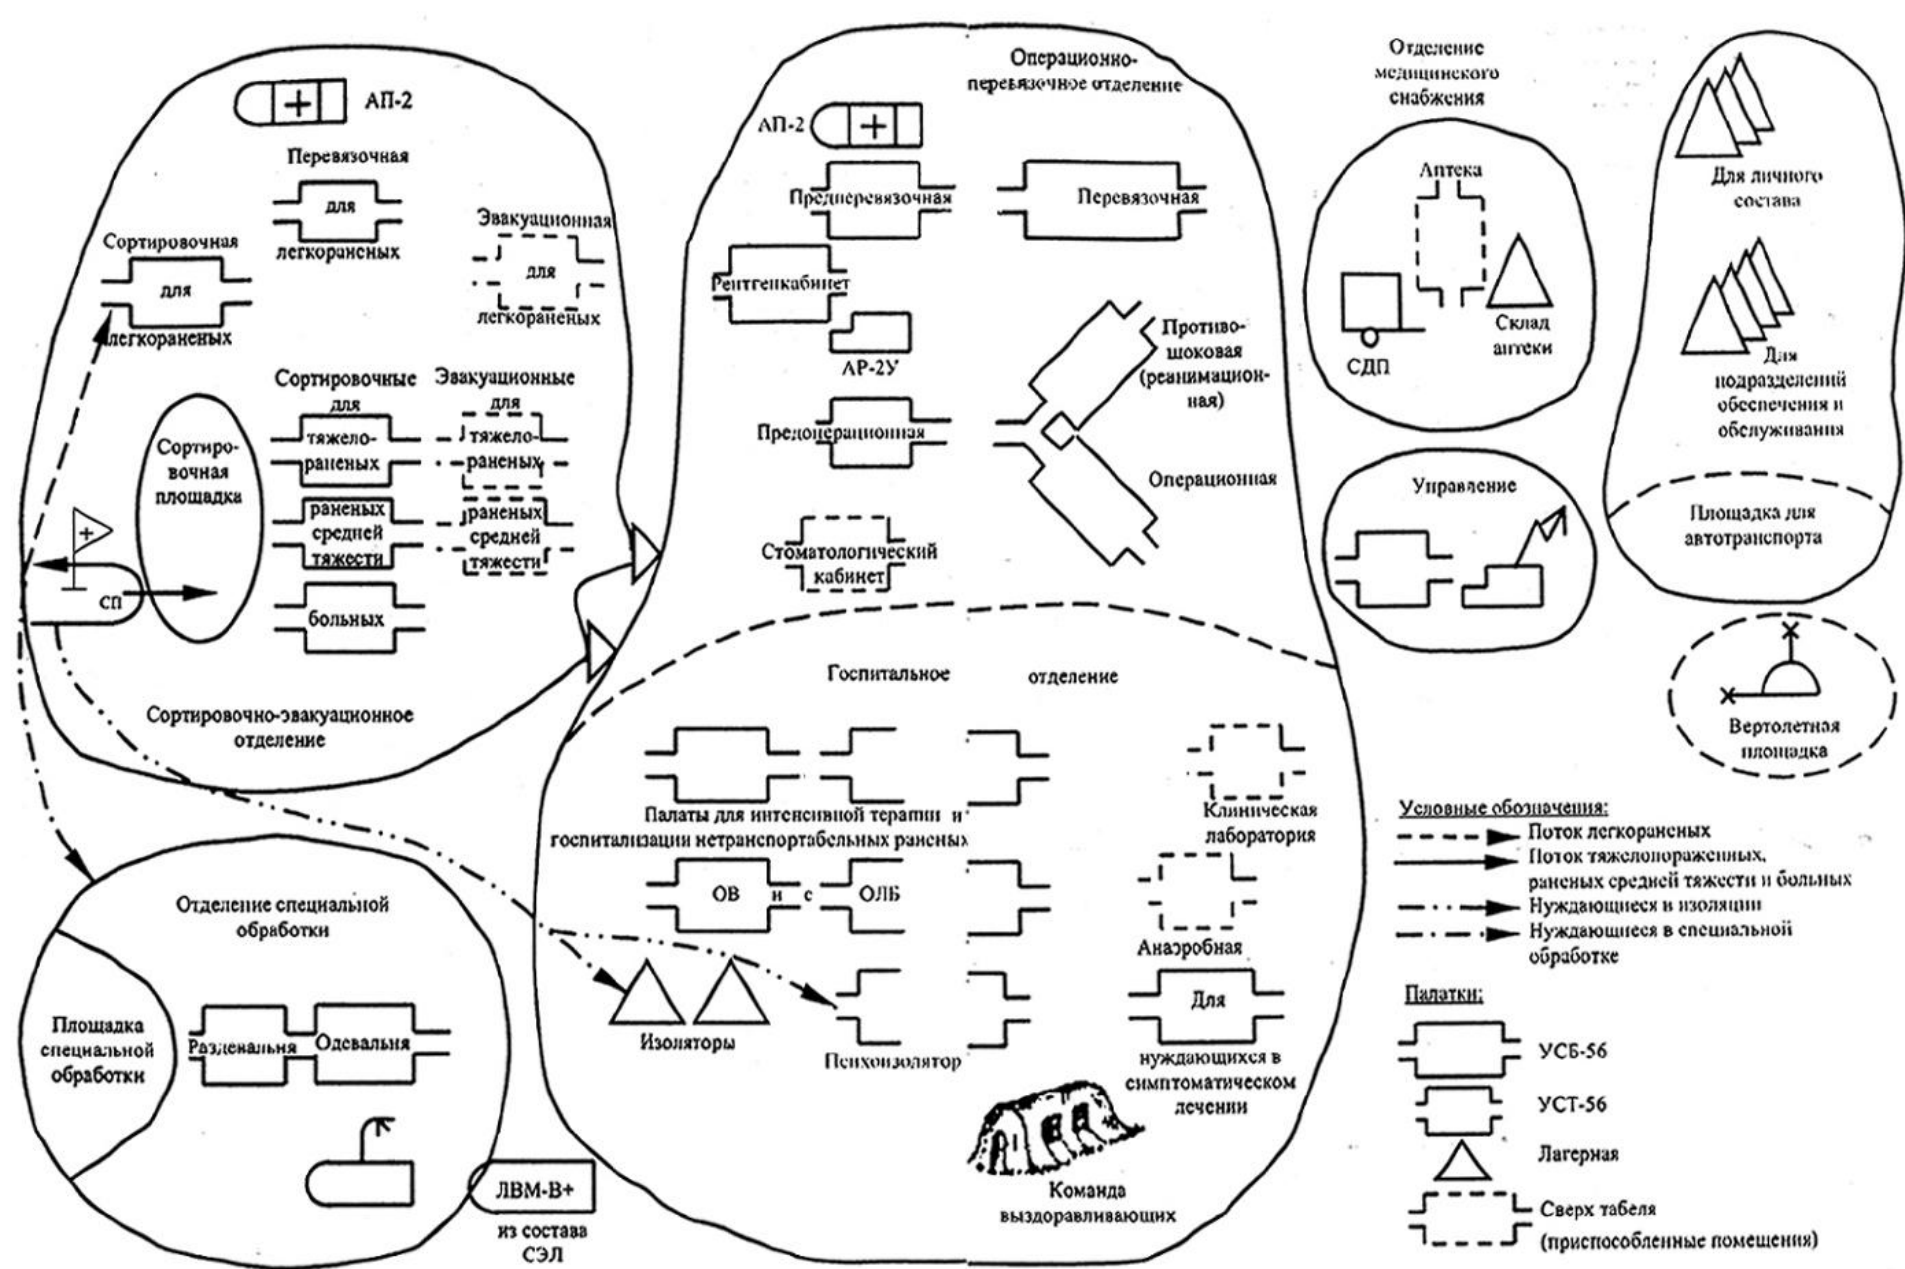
АП-2

Перевязочная
для
легкораненых

Сортировочная
для
легкораненых

Эвакуационная
для
легкораненых

Сортировочные
для
тяжело-
раненых
раненых
средней
тяжести
больных

Эвакуационные
для
тяжело-
раненых
раненых
средней
тяжести

Сортиро-
вочная
площадка

+

СП

Сортировочно-эвакуационное отделение

Операционно-
перевязочное отделение

АП-2
Предперевязочная
Перевязочная
Рентгенкабинет
АР-2У
Противо-
шоковая
(реанимацион-
ная)
Предоперационная
Операционная
Стоматологический
кабинет

Отделение
медицинского
снабжения

Аптека
СДП
Склад
аптеки

Для личного
состава

Для
подразделений
обеспечения и
обслуживания

Площадка для
автотранспорта

Управление

Вертолетная
площадка

Госпитальное отделение

Палаты для интенсивной терапии и
госпитализации нетранспортабельных раненых

ОВ и с ОЛБ

Клиническая
лаборатория

Анаэробная

Изоляторы

Психоизолятор

Для
нуждающихся в
симптоматическом
лечении

Команда
выздоравливающих

Отделение специальной
обработки

Площадка
специальной
обработки

Раздевальня
Одевальня

ЛВМ-В+
из состава
СЭЛ

Условные обозначения:
Поток легкораненых
Поток тяжелопораженных,
раненых средней тяжести и больных
Нуждающиеся в изоляции
Нуждающиеся в специальной
обработке

Палатки:
УСБ-56
УСТ-56
Лагерная
Сверх табеля
(приспособленные помещения)